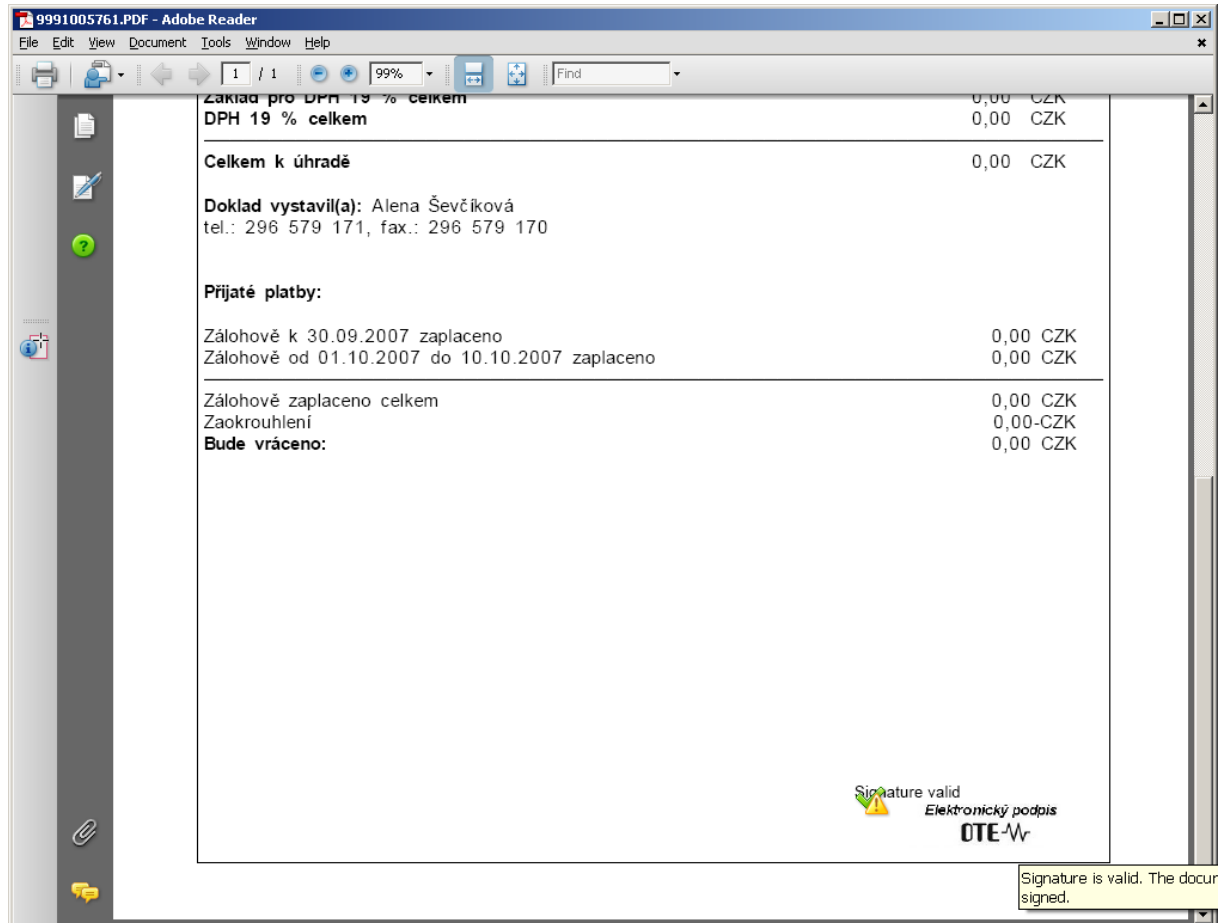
9991005761.PDF - Adobe Reader

File Edit View Document Tools Window Help

1 / 1 99% Find

Základ pro DPH 19 % celkem 0,00 CZK
DPH 19 % celkem 0,00 CZK

Celkem k úhradě 0,00 CZK

Doklad vystavil(a): Alena Ševčíková
tel.: 296 579 171, fax.: 296 579 170

Přijaté platby:

Zálohově k 30.09.2007 zaplaceno 0,00 CZK
Zálohově od 01.10.2007 do 10.10.2007 zaplaceno 0,00 CZK

Zálohově zaplaceno celkem 0,00 CZK
Zaokrouhlení 0,00-CZK
Bude vráceno: 0,00 CZK

Signature valid
Elektronický podpis
OTE

Signature is valid. The docur
signed.